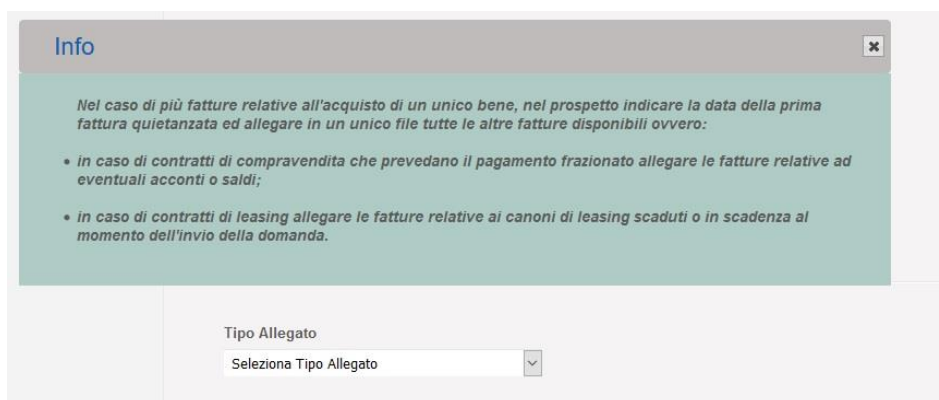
Info

×

Nel caso di più fatture relative all'acquisto di un unico bene, nel prospetto indicare la data della prima fattura quietanzata ed allegare in un unico file tutte le altre fatture disponibili ovvero:

• in caso di contratti di compravendita che prevedano il pagamento frazionato allegare le fatture relative ad eventuali acconti o saldi;

• in caso di contratti di leasing allegare le fatture relative ai canoni di leasing scaduti o in scadenza al momento dell'invio della domanda.

Tipo Allegato

Seleziona Tipo Allegato